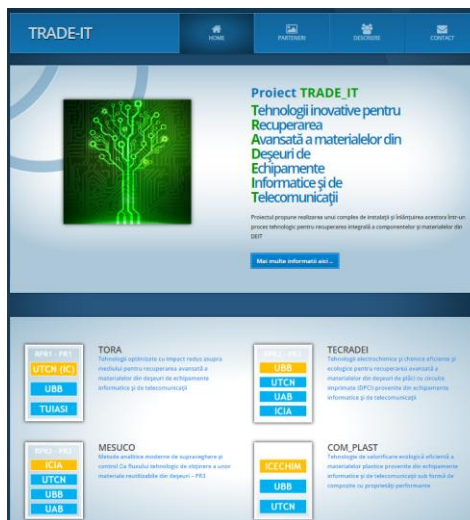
TRADE-IT

HOME PARTENERI DESCRIERE CONTACT

Proiect TRADE_IT

Tehnologii inovative pentru Recuperarea Avansată a materialelor din Deșeuri de Echipamente Informatice și de Telecomunicații

Proiectul propune realizarea unui complex de instalații și înlănțuirea acestora într-un proces tehnologic pentru recuperarea integrală a componentelor și materialelor din DEIT

Mai multe informatii aici ...

RPR1 - PR1
UTCN (IC)
UBB
TUIASI

TORA
Tehnologii optimizate cu impact redus asupra mediului pentru recuperarea avansată a materialelor din deșeuri de echipamente informatice și de telecomunicații

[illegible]
UBB
UTCN
UAB
ICIA

TECRADEI
Tehnologii electrochimice și chimice eficiente și ecologice pentru recuperarea avansată a materialelor din deșeuri de plăci cu circuite imprimate (DPCI) provenite din echipamente informatice și de telecomunicații

RPR3 - PR3
ICIA
UTCN
UBB
UAB

MESUCO
Metode analitice moderne de supraveghere și control Ca fluxului tehnologic de obținere a unor materiale reutilizabile din deșeuri – PR3

ICECHIM
UBB
UTCN

COM_PLAST
Tehnologie de valorificare ecologică eficientă a materialelor plastice provenite din echipamente informatice și de telecomunicații sub formă de compozite cu proprietăți performante